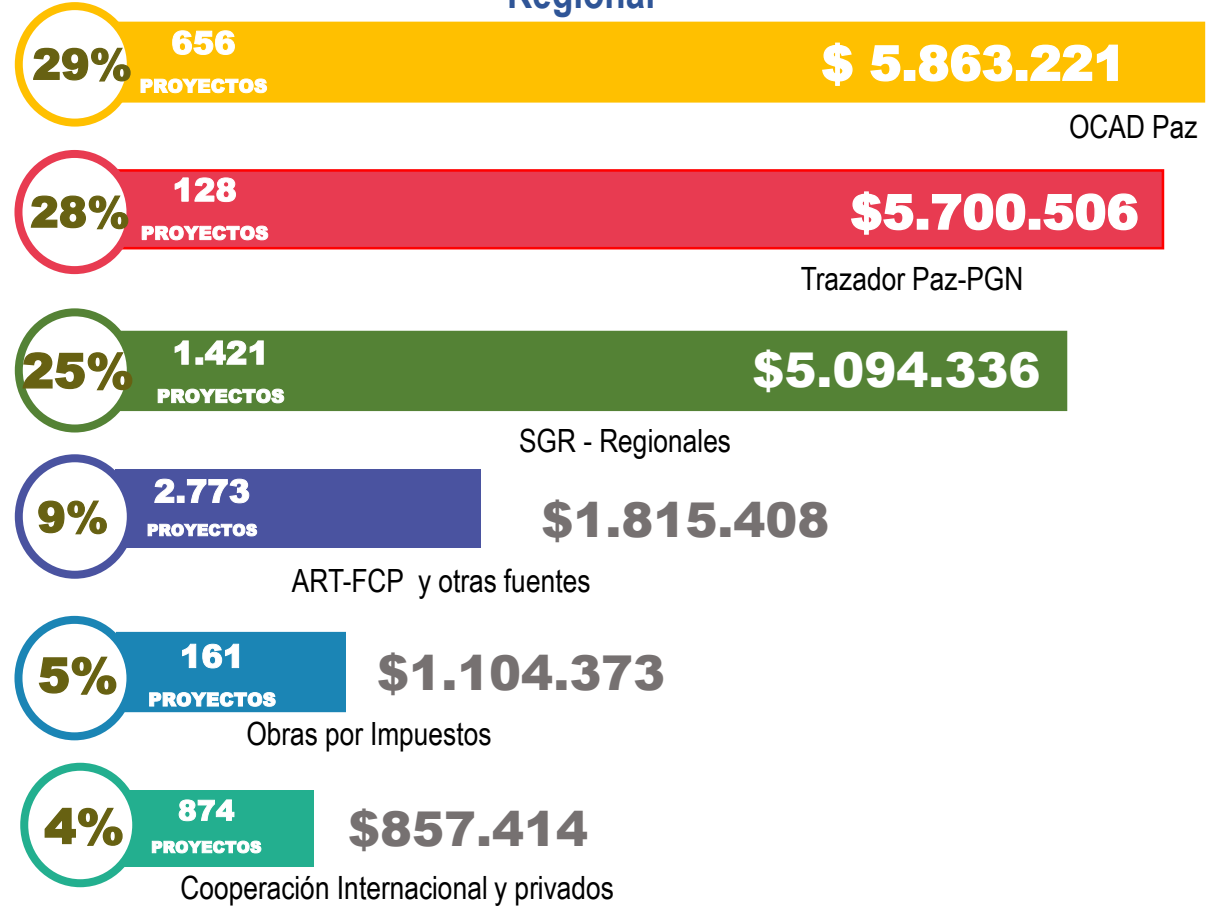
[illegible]

29% 656 PROYECTOS $ 5.863.221
OCAD Paz

28% 128 PROYECTOS $5.700.506
Trazador Paz-PGN

25% 1.421 PROYECTOS $5.094.336
SGR - Regionales

9% 2.773 PROYECTOS $1.815.408
ART-FCP y otras fuentes

5% 161 PROYECTOS $1.104.373
Obras por Impuestos

4% 874 PROYECTOS $857.414
Cooperación Internacional y privados